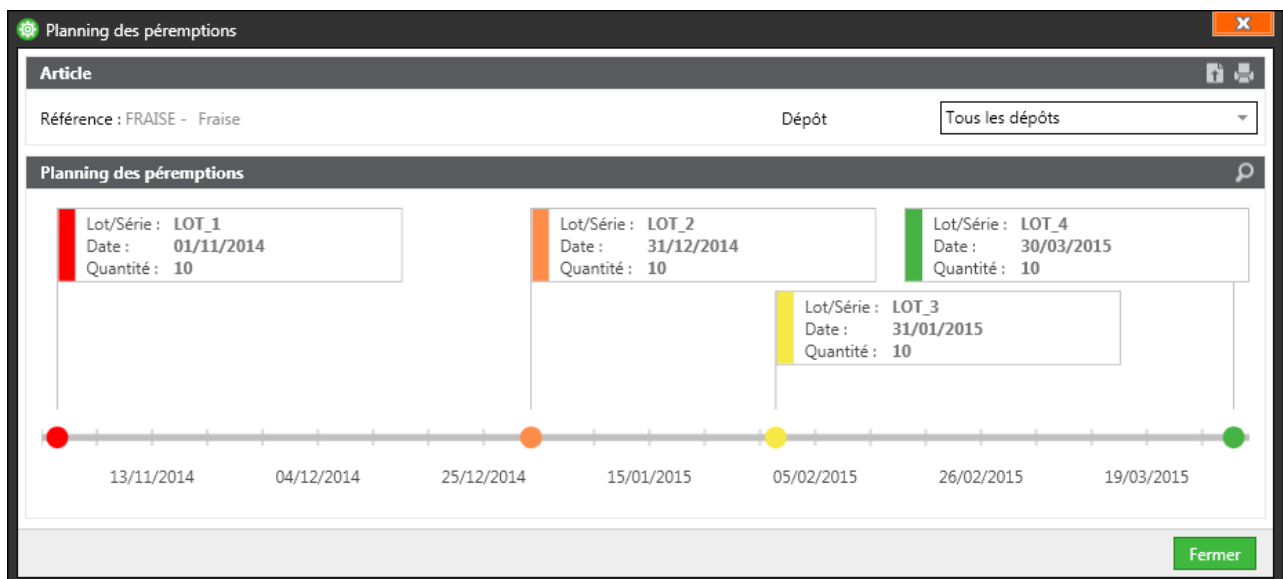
Planning des péremptions

Article

Référence : FRAISE - Fraise

Dépôt

Tous les dépôts

Planning des péremptions

Lot/Série : LOT_1
Date : 01/11/2014
Quantité : 10

Lot/Série : LOT_2
Date : 31/12/2014
Quantité : 10

Lot/Série : LOT_4
Date : 30/03/2015
Quantité : 10

Lot/Série : LOT_3
Date : 31/01/2015
Quantité : 10

13/11/2014
04/12/2014
25/12/2014
15/01/2015
05/02/2015
26/02/2015
19/03/2015

Fermer